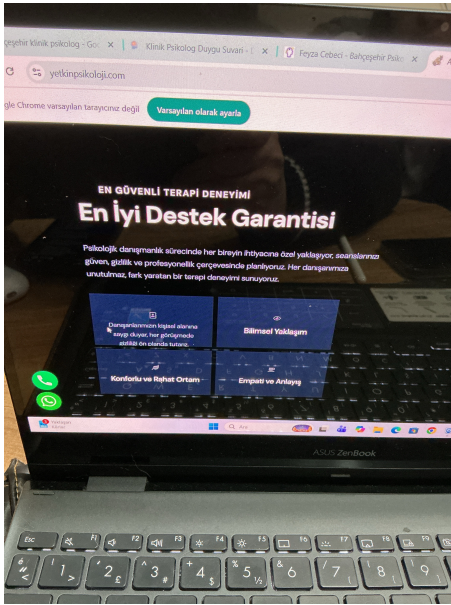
çeşehir Klinik psikolog - Go ×
Klinik Psikolog Duygu Suvari - ×
Feyza Cebeci - Bahçeşehir Psiko ×

yetkinpsikoloji.com

gle Chrome varsayılan tarayıcınız değil
Varsayılan olarak ayarla

EN GÜVENLİ TERAPİ DENEYİMİ
En İyi Destek Garantisi

Psikolojik danışmanlık sürecinde her bireyin ihtiyacına özel yaklaşıyor, seanslarınızı güven, gizlilik ve profesyonellik çerçevesinde planlıyoruz. Her danışanımıza unutulmaz, fark yaratan bir terapi deneyimi sunuyoruz.

Danışanlarımızın kişisel alanına saygı duyar, her görüşmede gizliliği ön planda tutarız.

Bilimsel Yaklaşım

Konforlu ve Rahat Ortam

Empati ve Anlayış

Ara

ASUS ZenBook

Esc
F1
F2
F3
F4
F5
F6
F7
F8
F9
!
1
'
2
£
^
3
#
+
4
$
%
5
½
&
6
/
7
(
8
)
9